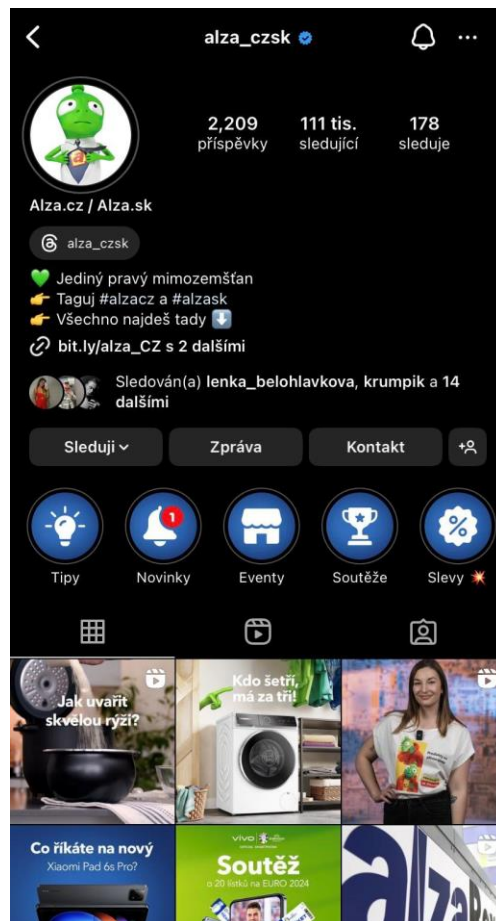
alza_czsk

2,209 příspěvky
111 tis. sledující
178 sleduje

Alza.cz / Alza.sk

alza_czsk

💚 Jediný pravý mimozemšťan
👉 Taguj #alzacz a #alzask
👉 Všechno najdeš tady ⬇️
bit.ly/alza_CZ s 2 dalšími

Sledován(a) lenka_belohlavkova, krumpik a 14 dalšími

Sleduji
Zpráva
Kontakt

1

Tipy
Novinky
Eventy
Soutěže
Slevy 💥

Jak uvařit skvělou rýži?

Kdo šetří, má za tři!

Co říkáte na nový Xiaomi Pad 6s Pro?

vivo
Soutěž
o 20 lístků na EURO 2024

alza